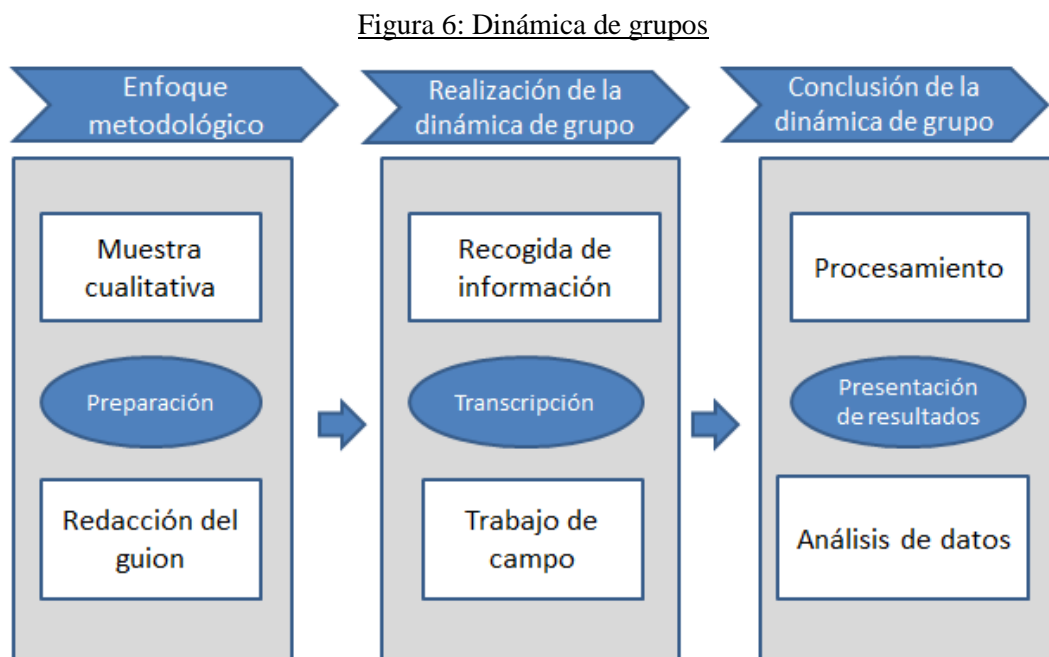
Figura 6: Dinámica de grupos

Enfoque metodológico

Muestra cualitativa

Preparación

Redacción del guion

Realización de la dinámica de grupo

Recogida de información

Transcripción

Trabajo de campo

Conclusión de la dinámica de grupo

Procesamiento

Presentación de resultados

Análisis de datos